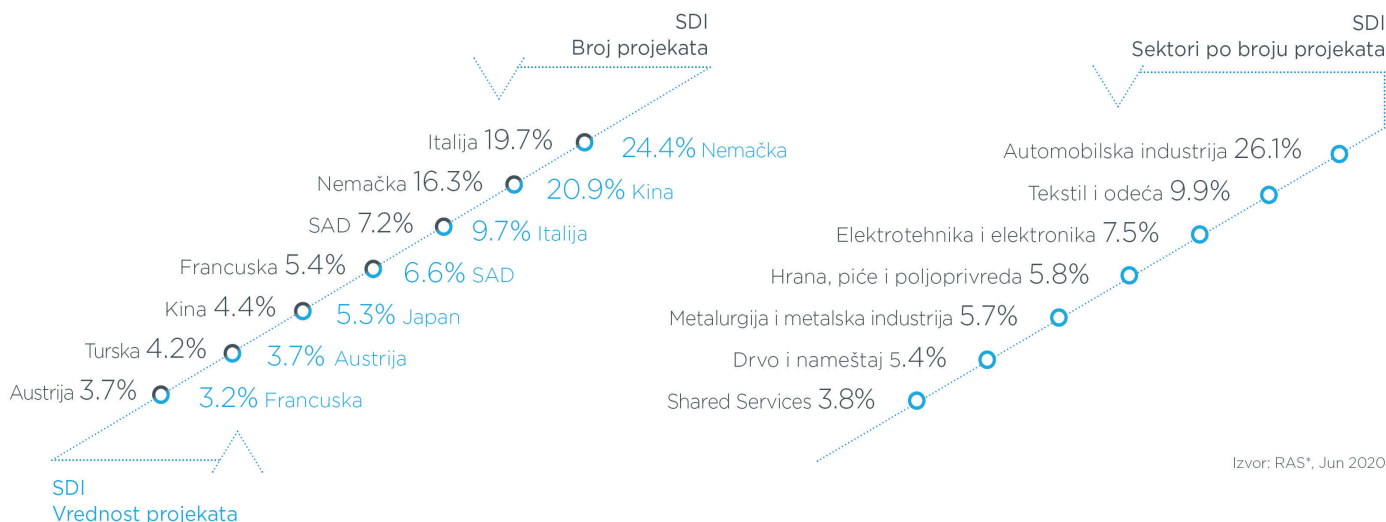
SDI
Broj projekata

Italija 19.7% 24.4% Nemačka
Nemačka 16.3% 20.9% Kina
SAD 7.2% 9.7% Italija
Francuska 5.4% 6.6% SAD
Kina 4.4% 5.3% Japan
Turska 4.2% 3.7% Austrija
Austrija 3.7% 3.2% Francuska

SDI
Vrednost projekata

SDI
Sektori po broju projekata

Automobilska industrija 26.1%
Tekstil i odeća 9.9%
Elektrotehnika i elektronika 7.5%
Hrana, piće i poljoprivreda 5.8%
Metalurgija i metalska industrija 5.7%
Drvo i nameštaj 5.4%
Shared Services 3.8%

Izvor: RAS*, Jun 2020